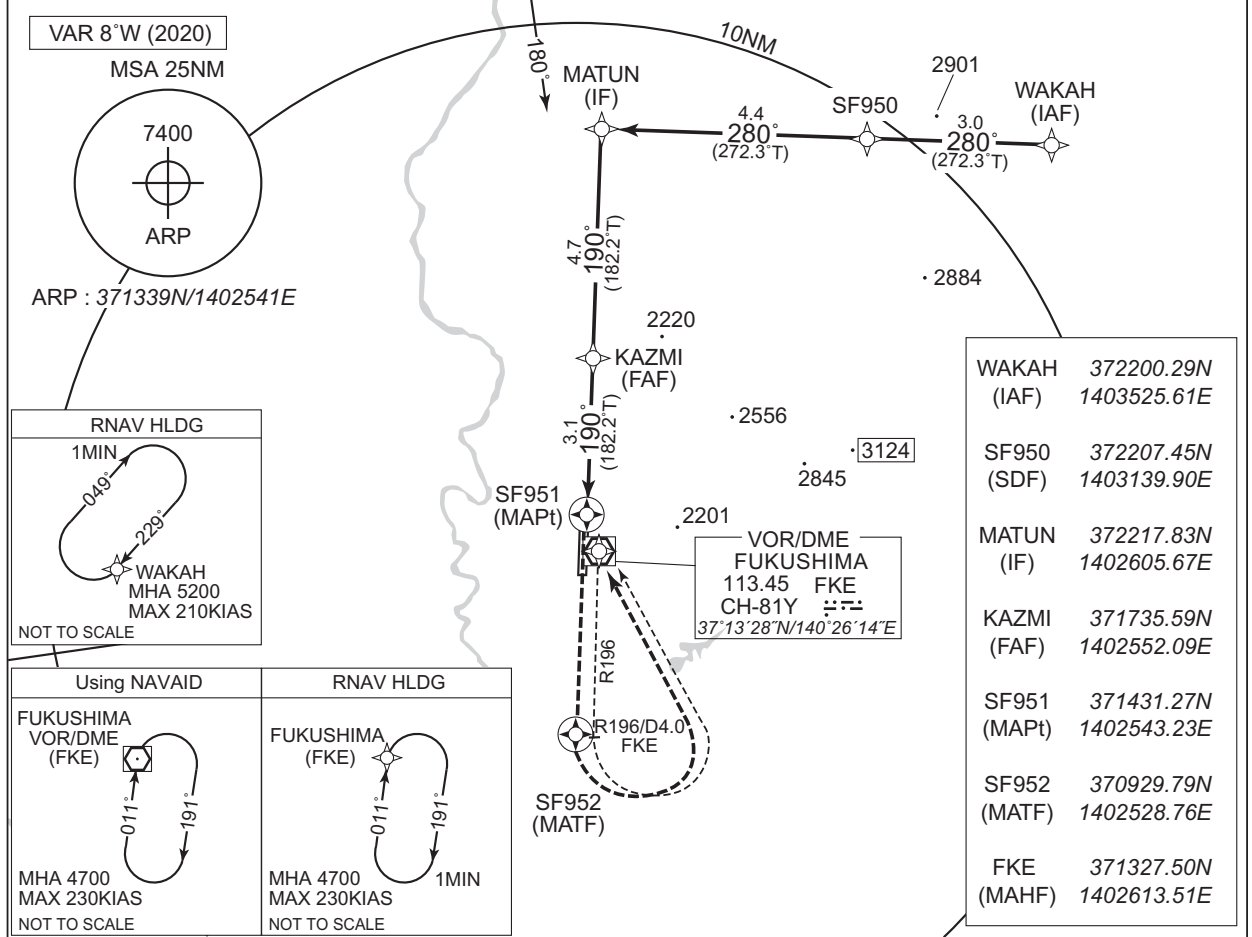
VAR 8°W (2020)

MSA 25NM

7400

ARP

ARP : 371339N/1402541E

10NM

180°

MATUN
(IF)

4.4
280°
(272.3°T)

SF950

2901

3.0
280°
(272.3°T)

WAKAH
(IAF)

4.7
190°
(182.2°T)

2884

2220

KAZMI
(FAF)

3.1
190°
(182.2°T)

2556

3124

2845

SF951
(MAPt)

2201

VOR/DME
FUKUSHIMA
113.45 FKE
CH-81Y
37°13´28″N/140°26´14″E

R196

R196/D4.0
FKE

SF952
(MATF)

RNAV HLDG

1MIN

049°

229°

WAKAH
MHA 5200
MAX 210KIAS

NOT TO SCALE

| Using NAVAID | RNAV HLDG |
|---|---|
| FUKUSHIMA VOR/DME (FKE) 011° 191° MHA 4700 MAX 230KIAS NOT TO SCALE | FUKUSHIMA (FKE) 011° 191° 1MIN MHA 4700 MAX 230KIAS NOT TO SCALE |

| | |
|---|---|
| WAKAH (IAF) | 372200.29N 1403525.61E |
| SF950 (SDF) | 372207.45N 1403139.90E |
| MATUN (IF) | 372217.83N 1402605.67E |
| KAZMI (FAF) | 371735.59N 1402552.09E |
| SF951 (MAPt) | 371431.27N 1402543.23E |
| SF952 (MATF) | 370929.79N 1402528.76E |
| FKE (MAHF) | 371327.50N 1402613.51E |